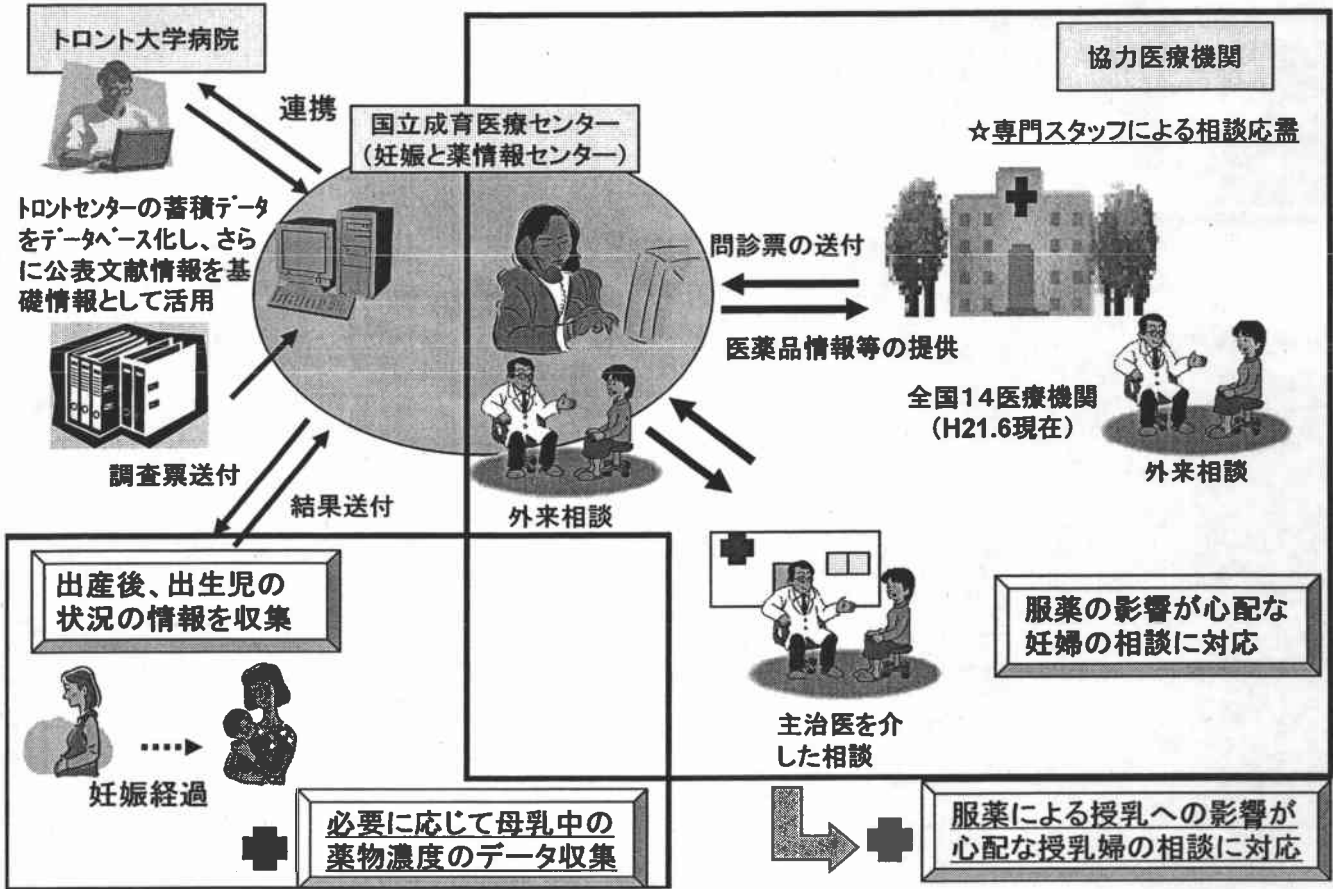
トロント大学病院

連携

国立成育医療センター
（妊娠と薬情報センター）

協力医療機関

☆専門スタッフによる相談応需

トロントセンターの蓄積データをデータベース化し、さらに公表文献情報を基礎情報として活用

問診票の送付

医薬品情報等の提供

全国14医療機関
（H21.6現在）

外来相談

調査票送付

結果送付

外来相談

出産後、出生児の状況の情報を収集

服薬の影響が心配な妊婦の相談に対応

主治医を介した相談

妊娠経過

必要に応じて母乳中の薬物濃度のデータ収集

服薬による授乳への影響が心配な授乳婦の相談に対応